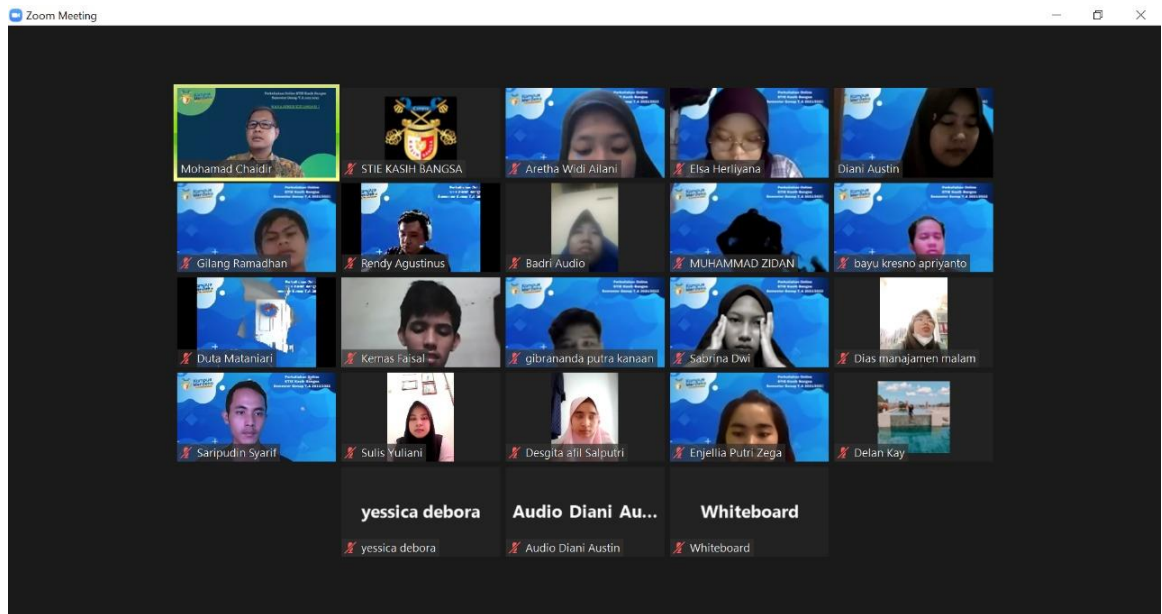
Zoom Meeting

Mohamad Chaidir
STIE KASIH BANGSA
Aretha Widi Ailani
Elsa Herliyana
Diani Austin

Gilang Ramadhan
Rendy Agustinus
Badri Audio
MUHAMMAD ZIDAN
bayu kresno apriyanto

Duta Mataniari
Kemas Faisal
gibrananda putra kanaan
Sabrina Dwi
Dias manajamen malam

Saripudin Syarif
Sulis Yuliani
Desgita afil Salputri
Enjellia Putri Zega
Delan Kay

yessica debora
yessica debora
Audio Diani Au...
Audio Diani Austin
Whiteboard
Whiteboard